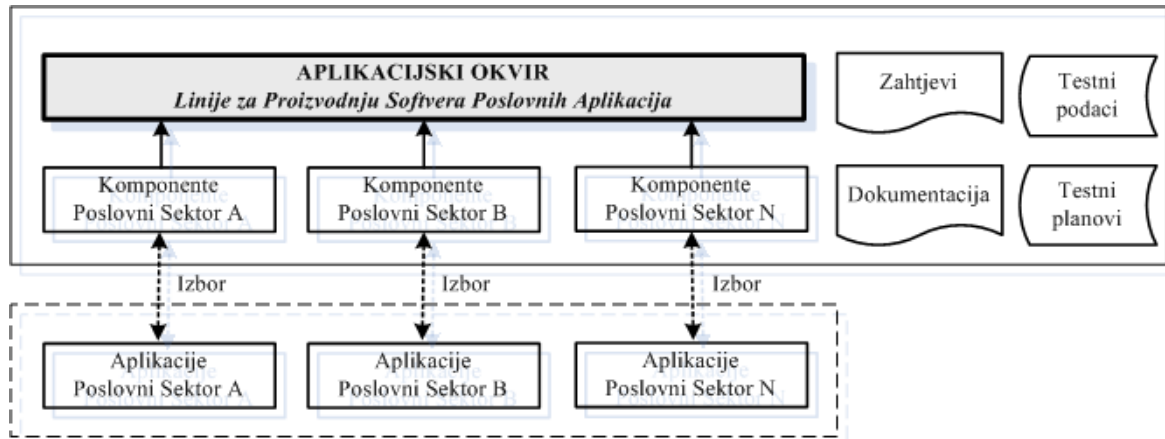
APLIKACIJSKI OKVIR
Linije za Proizvodnju Softvera Poslovnih Aplikacija

Zahtjevi

Testni podaci

Komponente Poslovni Sektor A

Komponente Poslovni Sektor B

Komponente Poslovni Sektor N

Dokumentacija

Testni planovi

Izbor

Izbor

Izbor

Aplikacije Poslovni Sektor A

Aplikacije Poslovni Sektor B

Aplikacije Poslovni Sektor N